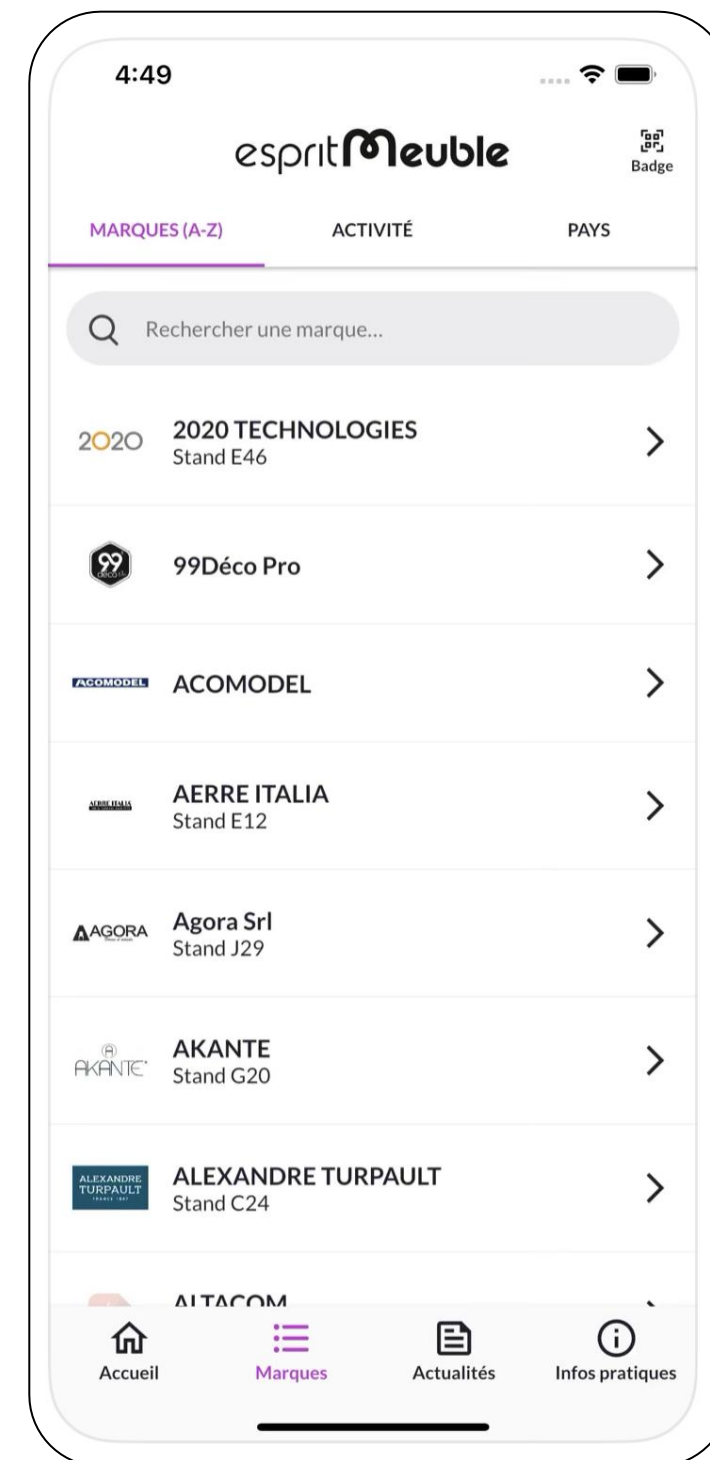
4:49

espritMeuble

Badge

MARQUES (A-Z)
ACTIVITÉ
PAYS

Rechercher une marque...

2020
2020 TECHNOLOGIES
Stand E46

99 déco
99Déco Pro

ACOMODEL
ACOMODEL

AERRE ITALIA
AERRE ITALIA
Stand E12

AGORA
Agora Srl
Stand J29

AKANTE
AKANTE
Stand G20

ALEXANDRE TURPAULT
ALEXANDRE TURPAULT
Stand C24

ALTACOM

Accueil
Marques
Actualités
Infos pratiques